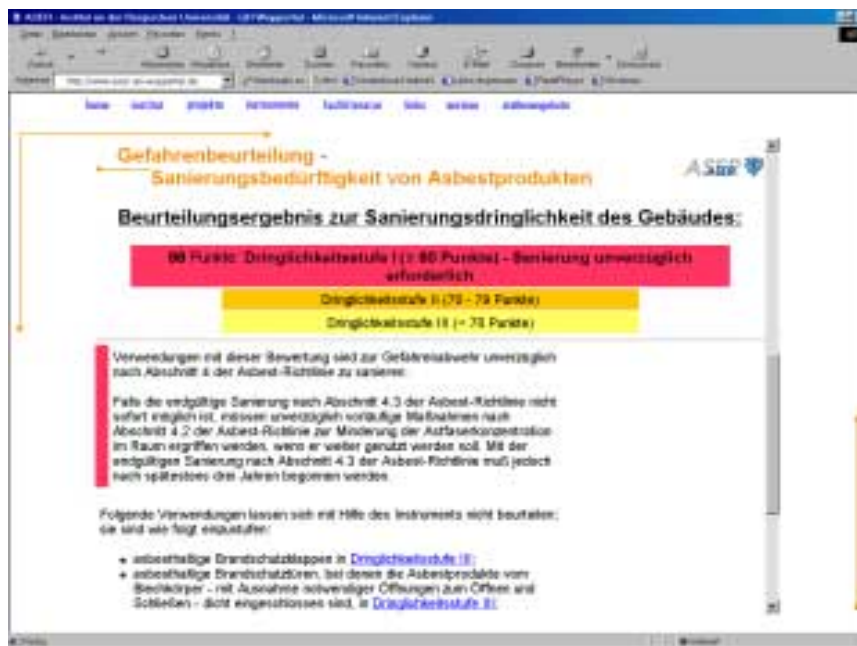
Gefahrenbeurteilung - Sanierungsbedürftigkeit von Asbestprodukten

ASER

Beurteilungsergebnis zur Sanierungsdringlichkeit des Gebäudes:

88 Punkte: Dringlichkeitsstufe I (≥ 80 Punkte) - Sanierung unverzüglich erforderlich

Dringlichkeitsstufe II (70 - 79 Punkte)

Dringlichkeitsstufe III (< 70 Punkte)

Verwendungen mit dieser Bewertung sind zur Gefahrenabwehr unverzüglich nach Abschnitt 4 der Asbest-Richtlinie zu sanieren.

Falls die endgültige Sanierung nach Abschnitt 4.3 der Asbest-Richtlinie nicht sofort möglich ist, müssen unverzüglich vorläufige Maßnahmen nach Abschnitt 4.2 der Asbest-Richtlinie zur Minderung der Asbestfaserkonzentration im Raum ergriffen werden, wenn er weiter genutzt werden soll. Mit der endgültigen Sanierung nach Abschnitt 4.3 der Asbest-Richtlinie muß jedoch nach spätestens drei Jahren begonnen werden.

Folgende Verwendungen lassen sich mit Hilfe des Instruments nicht beurteilen; sie sind wie folgt einzustufen:

• asbesthaltige Brandschutzklappen in Dringlichkeitsstufe III;
• asbesthaltige Brandschutztüren, bei denen die Asbestprodukte vom Blechkörper - mit Ausnahme notwendiger Öffnungen zum Öffnen und Schließen - dicht eingeschlossen sind, in Dringlichkeitsstufe III;